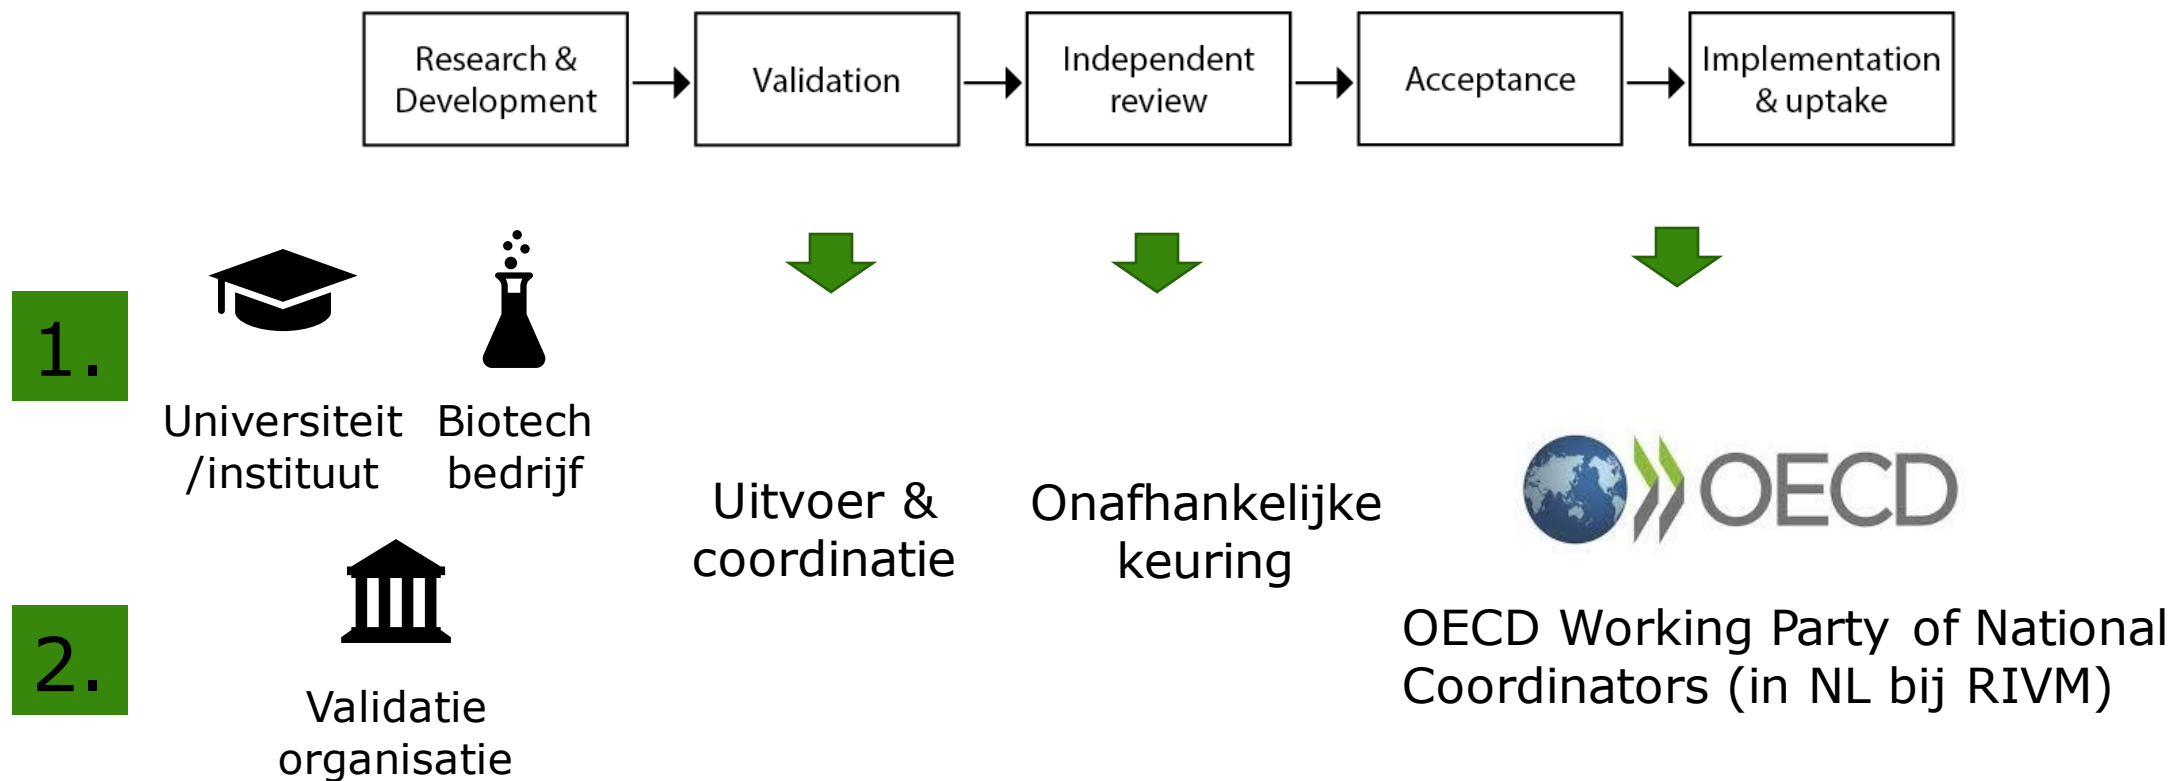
Research & Development

Validation

Independent review

Acceptance

Implementation & uptake

1.

Universiteit /instituut

Biotech bedrijf

Uitvoer & coordinatie

Onafhankelijke keuring

OECD

OECD Working Party of National Coordinators (in NL bij RIVM)

2.

Validatie organisatie